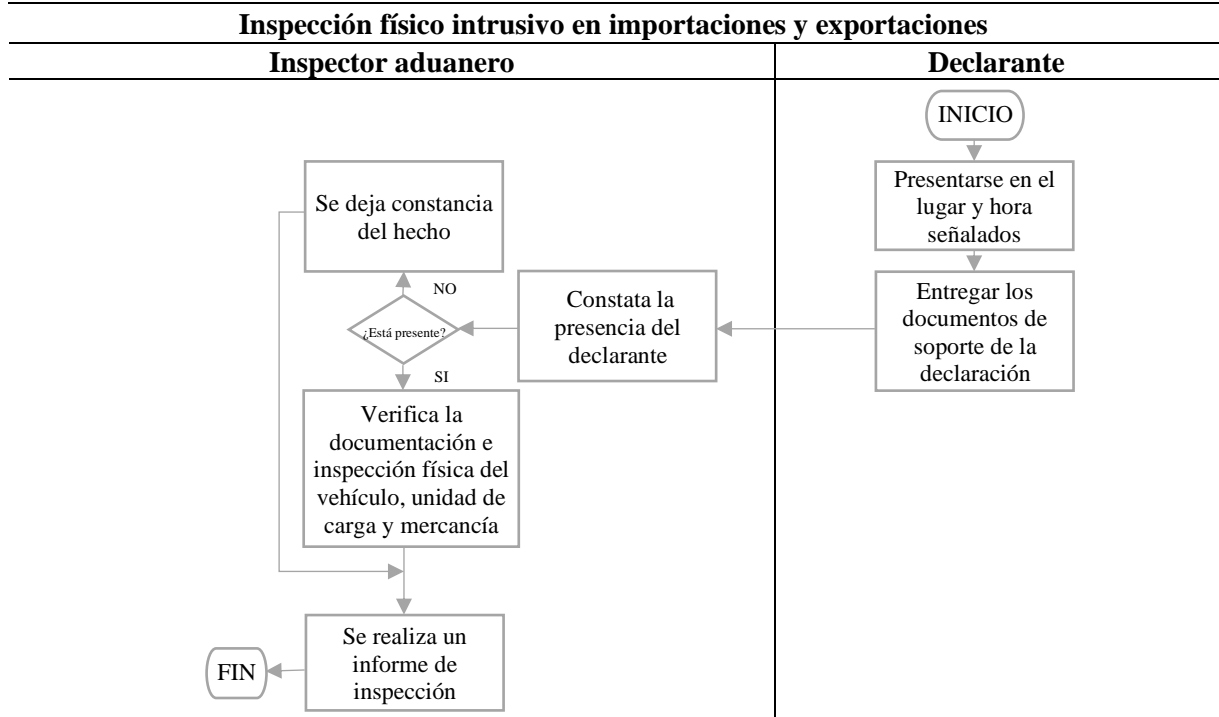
Inspección físico intrusivo en importaciones y exportaciones

| Inspector aduanero | Declarante |
|---|---|

INICIO

Presentarse en el lugar y hora señalados

Entregar los documentos de soporte de la declaración

Constata la presencia del declarante

¿Está presente?

NO

Se deja constancia del hecho

SI

Verifica la documentación e inspección física del vehículo, unidad de carga y mercancía

Se realiza un informe de inspección

FIN